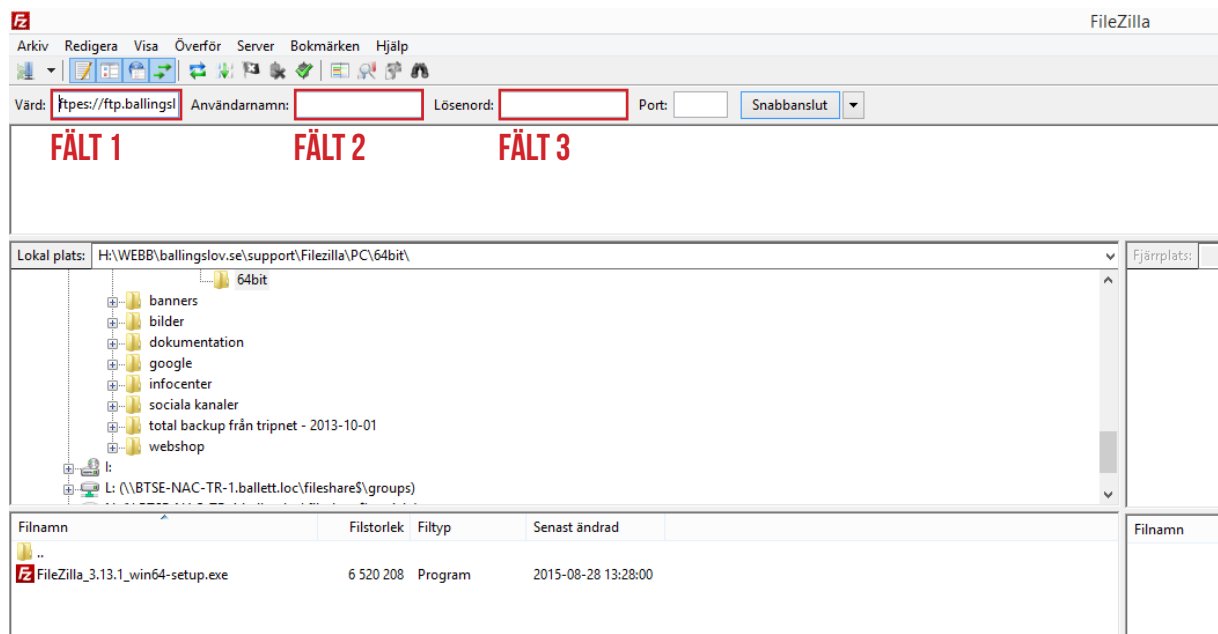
FileZilla

Arkiv Redigera Visa Överför Server Bokmärken Hjälp

Värd: ftpes://ftp.ballingsl Användarnamn: Lösenord: Port: Snabbanslut

FÄLT 1 FÄLT 2 FÄLT 3

Lokal plats: H:\WEBB\ballingslov.se\support\Filezilla\PC\64bit\

Fjärrplats:

64bit
banners
bilder
dokumentation
google
infocenter
sociala kanaler
total backup från tripnet - 2013-10-01
webshop
I:
L: (\\BTSE-NAC-TR-1.ballett.loc\fileshare$\groups)

| Filnamn | Filstorlek | Filtyp | Senast ändrad |
|---|---|---|---|
| .. | | | |
| FileZilla_3.13.1_win64-setup.exe | 6 520 208 | Program | 2015-08-28 13:28:00 |

Filnamn